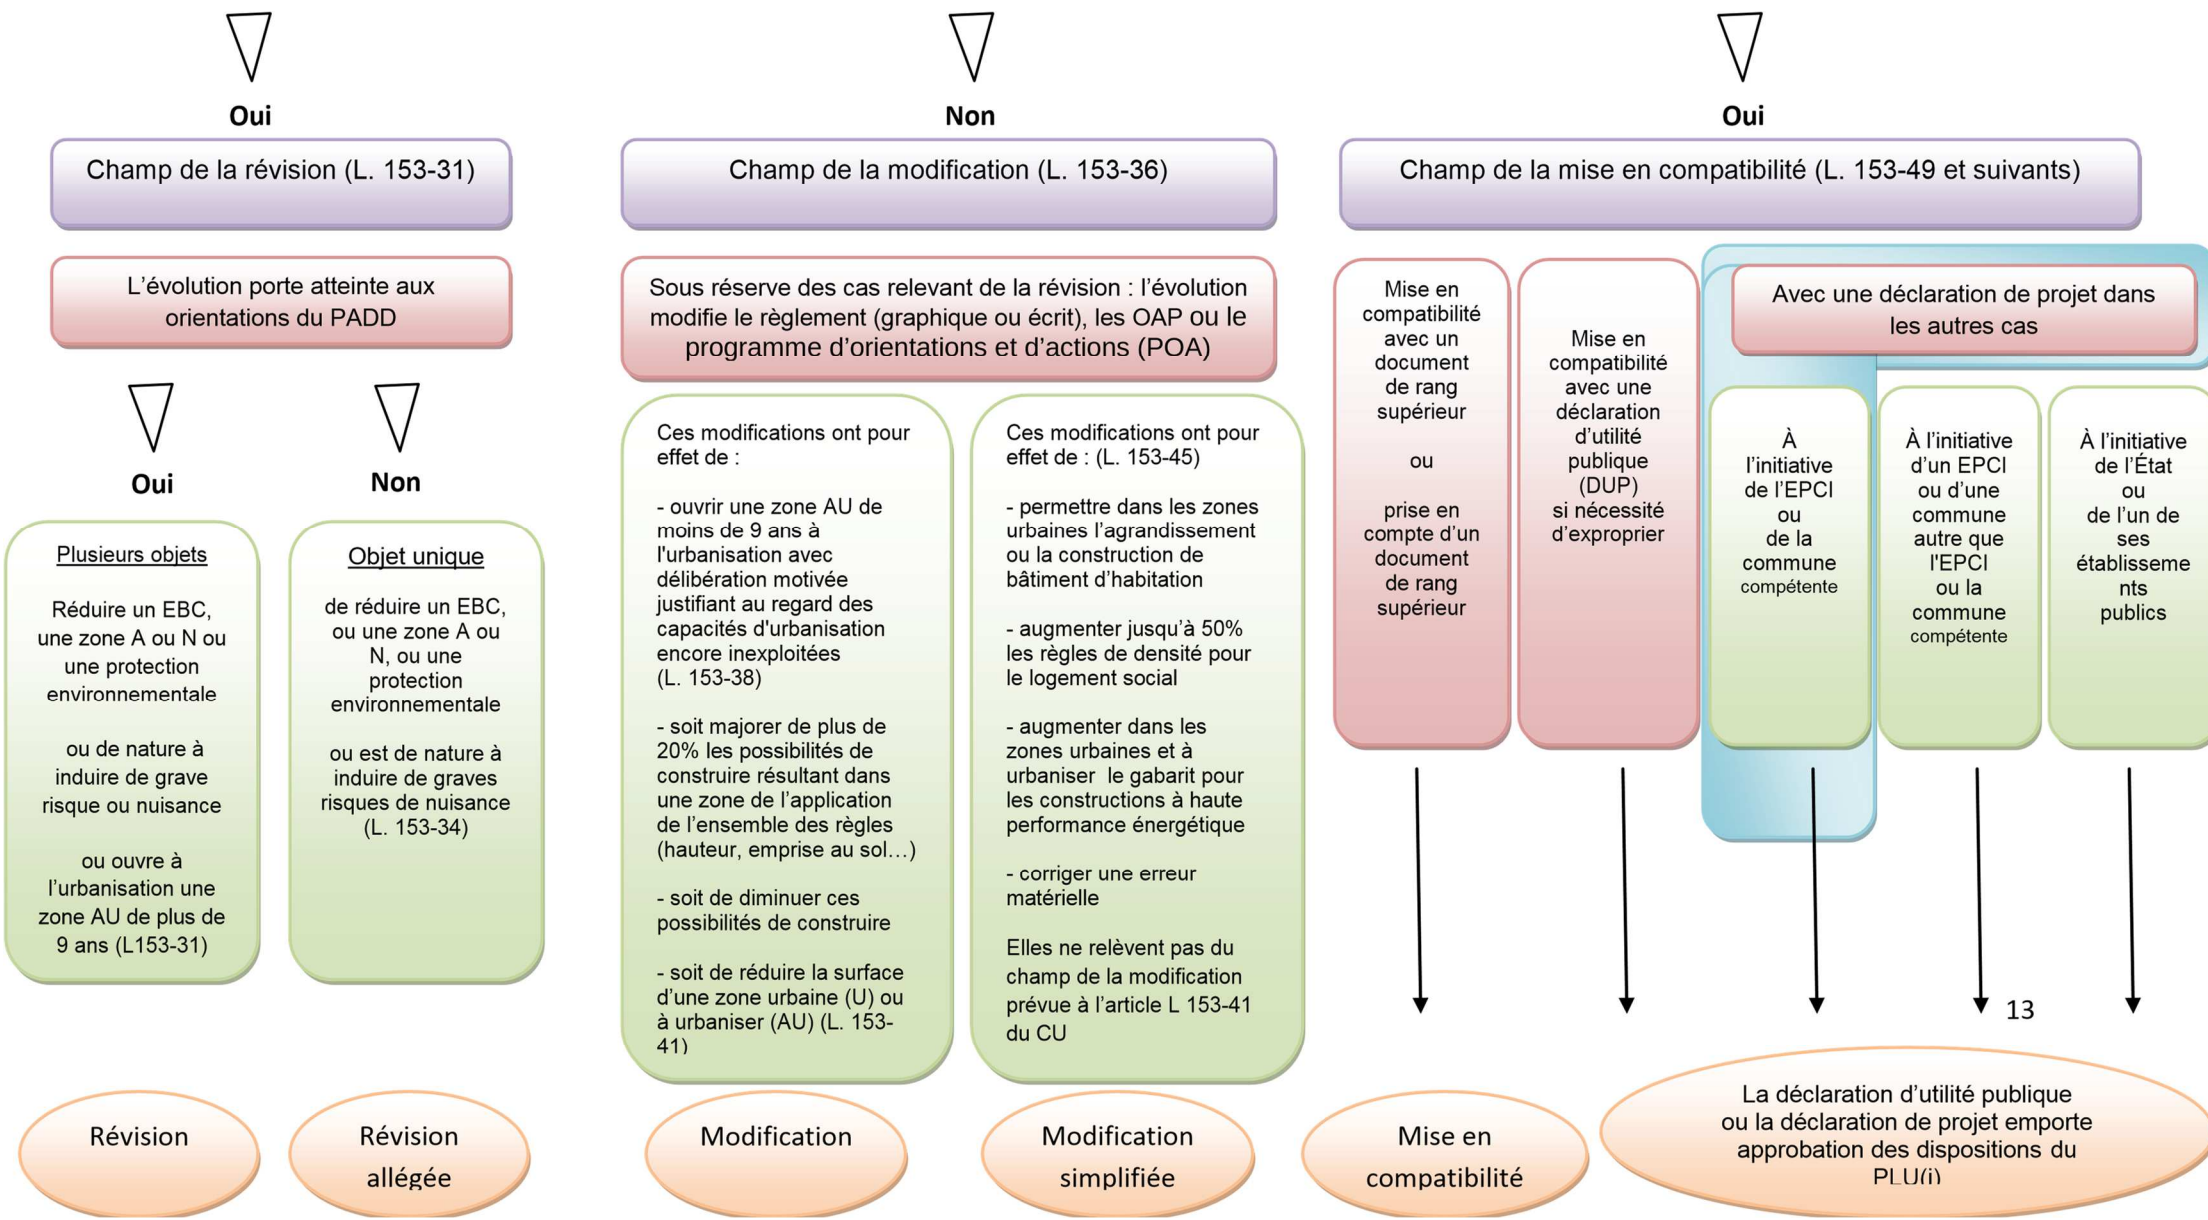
Oui

Champ de la révision (L. 153-31)

L'évolution porte atteinte aux orientations du PADD

Oui

Plusieurs objets

Réduire un EBC, une zone A ou N ou une protection environnementale

ou de nature à induire de grave risque ou nuisance

ou ouvre à l'urbanisation une zone AU de plus de 9 ans (L153-31)

Non

Objet unique

de réduire un EBC, ou une zone A ou N, ou une protection environnementale

ou est de nature à induire de graves risques de nuisance (L. 153-34)

Révision

Révision allégée

Non

Champ de la modification (L. 153-36)

Sous réserve des cas relevant de la révision : l'évolution modifie le règlement (graphique ou écrit), les OAP ou le programme d'orientations et d'actions (POA)

Ces modifications ont pour effet de :

- ouvrir une zone AU de moins de 9 ans à l'urbanisation avec délibération motivée justifiant au regard des capacités d'urbanisation encore inexploitées (L. 153-38)

- soit majorer de plus de 20% les possibilités de construire résultant dans une zone de l'application de l'ensemble des règles (hauteur, emprise au sol…)

- soit de diminuer ces possibilités de construire

- soit de réduire la surface d'une zone urbaine (U) ou à urbaniser (AU) (L. 153-41)

Ces modifications ont pour effet de : (L. 153-45)

- permettre dans les zones urbaines l'agrandissement ou la construction de bâtiment d'habitation

- augmenter jusqu'à 50% les règles de densité pour le logement social

- augmenter dans les zones urbaines et à urbaniser le gabarit pour les constructions à haute performance énergétique

- corriger une erreur matérielle

Elles ne relèvent pas du champ de la modification prévue à l'article L 153-41 du CU

Modification

Modification simplifiée

Oui

Champ de la mise en compatibilité (L. 153-49 et suivants)

Mise en compatibilité avec un document de rang supérieur

ou

prise en compte d'un document de rang supérieur

Mise en compatibilité avec une déclaration d'utilité publique (DUP) si nécessité d'exproprier

Avec une déclaration de projet dans les autres cas

À l'initiative de l'EPCI ou de la commune compétente

À l'initiative d'un EPCI ou d'une commune autre que l'EPCI ou la commune compétente

À l'initiative de l'État ou de l'un de ses établissements publics

13

Mise en compatibilité

La déclaration d'utilité publique ou la déclaration de projet emporte approbation des dispositions du PLU(i)